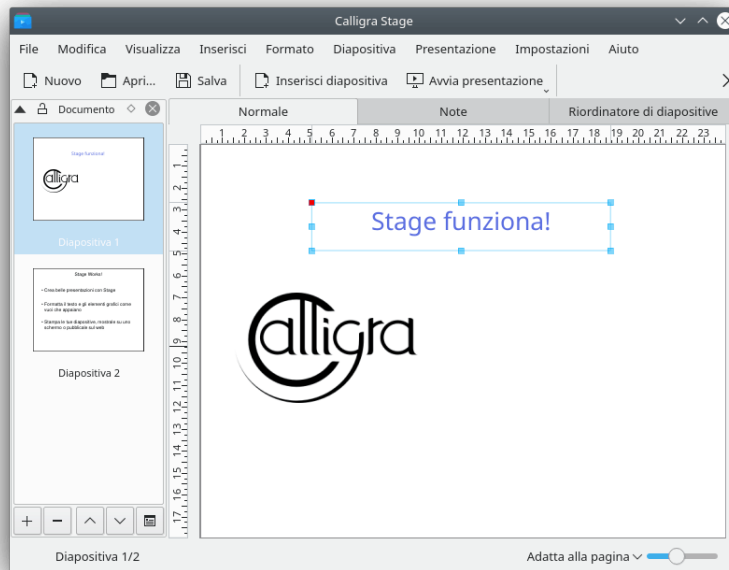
Calligra Stage

File Modifica Visualizza Inserisci Formato Diapositiva Presentazione Impostazioni Aiuto

Nuovo Apri... Salva Inserisci diapositiva Avvia presentazione

Documento

Normale Note Riordinatore di diapositive

1 2 3 4 5 6 7 8 9 10 11 12 13 14 15 16 17 18 19 20 21 22 23

Stage funziona!

calligra

Diapositiva 1

Stage Works!

• Crea belle presentazioni con Stage

• Formatta il testo e gli elementi grafici come vuoi che appaiano

• Stampa le tue diapositive, mostrale su uno schermo o pubblicale sul web

Diapositiva 2

Diapositiva 1/2

Adatta alla pagina